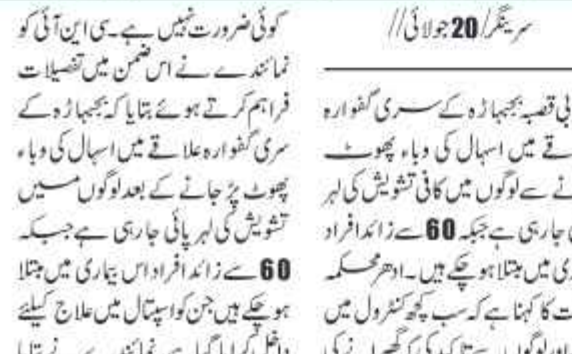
سرینگر/20 جولائی//

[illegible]بی قصبہ بجبہاڑہ کے سری گفوارہ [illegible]تے میں اسہال کی وباء پھوٹ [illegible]نے سے لوگوں میں کافی تشویش کی لہر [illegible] جارہی ہے جبکہ 60 سے زائد افراد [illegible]ری میں مبتلا ہو چکے ہیں۔ ادھر محکمہ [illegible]ت کا کہنا ہے کہ سب کچھ کنٹرول میں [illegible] اور لوگوں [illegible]

کوئی ضرورت نہیں ہے۔ سی این آئی کو نمائندے نے اس ضمن میں تفصیلات فراہم کرتے ہوئے بتایا کہ بجبہاڑہ کے سری گفوارہ علاقے میں اسہال کی وباء پھوٹ پڑ جانے کے بعد لوگوں میں تشویش کی لہر پائی جارہی ہے جبکہ 60 سے زائد افراد اس بیماری میں مبتلا ہو چکے ہیں جن کو اسپتال میں علاج کیلئے داخل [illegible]